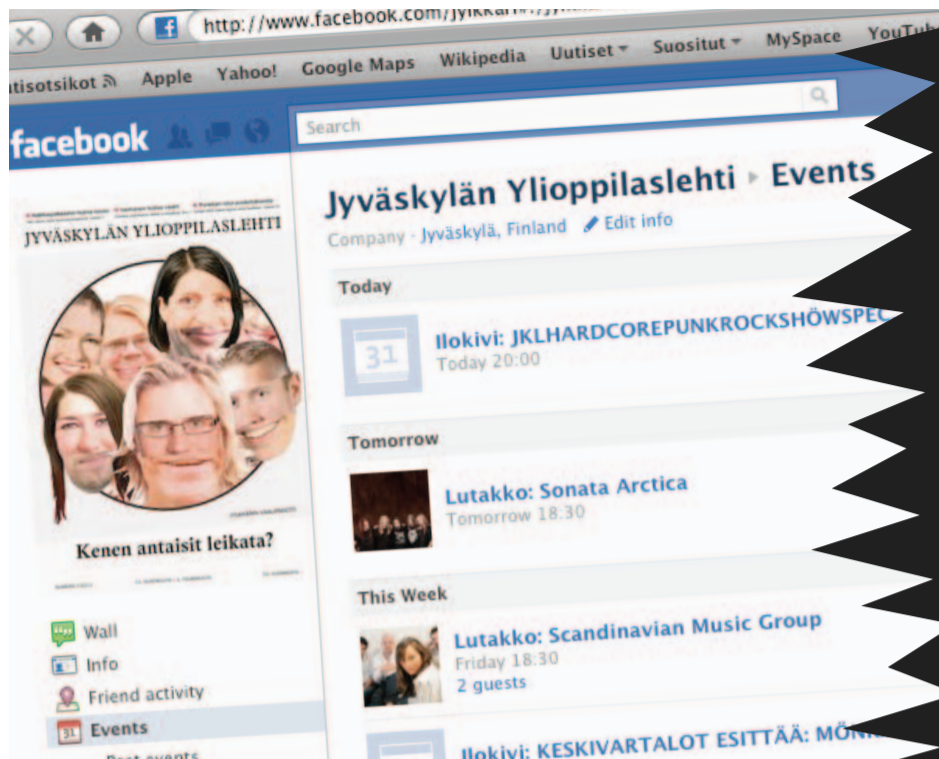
http://www.facebook.com/jyrkkari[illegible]

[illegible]tisotsikot Apple Yahoo! Google Maps Wikipedia Uutiset Suositut MySpace YouTu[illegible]

facebook

Search

JYVÄSKYLÄN YLIOPPILASLEHTI

Kenen antaisit leikata?

Wall
Info
Friend activity
Events
Past events

Jyväskylän Ylioppilaslehti ▸ Events
Company · Jyväskylä, Finland ✎ Edit info

Today

31
Ilokivi: JKLHARDCOREPUNKROCKSHÖWSPEC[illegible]
Today 20:00

Tomorrow

Lutakko: Sonata Arctica
Tomorrow 18:30

This Week

Lutakko: Scandinavian Music Group
Friday 18:30
2 guests

Ilokivi: KESKIVARTALOT ESITTÄÄ: MÖN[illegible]